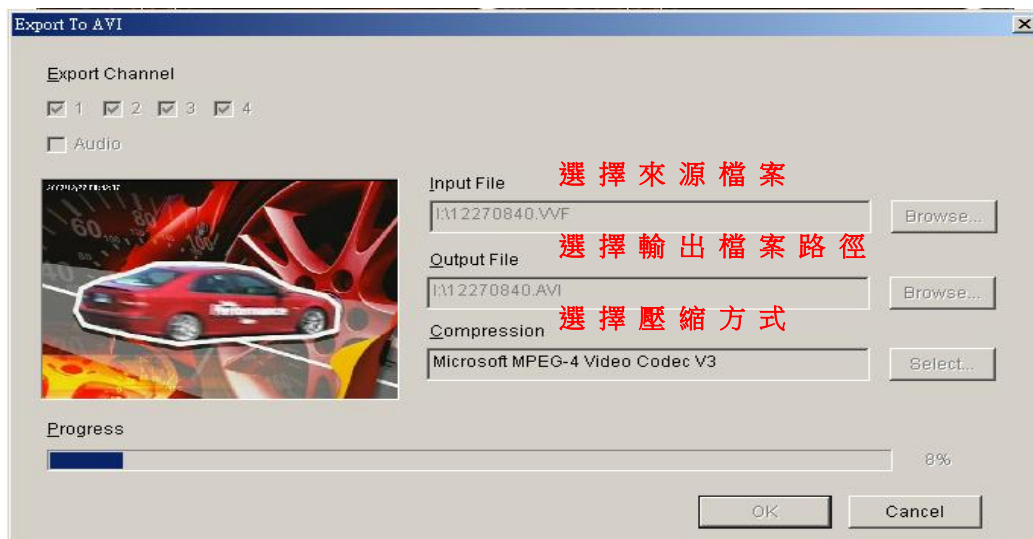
Export To AVI

Export Channel

1 2 3 4

Audio

Input File
選擇來源檔案
I:\12270840.VVF
Browse...

Output File
選擇輸出檔案路徑
I:\12270840.AVI
Browse...

Compression
選擇壓縮方式
Microsoft MPEG-4 Video Codec V3
Select...

Progress

8%

OK
Cancel